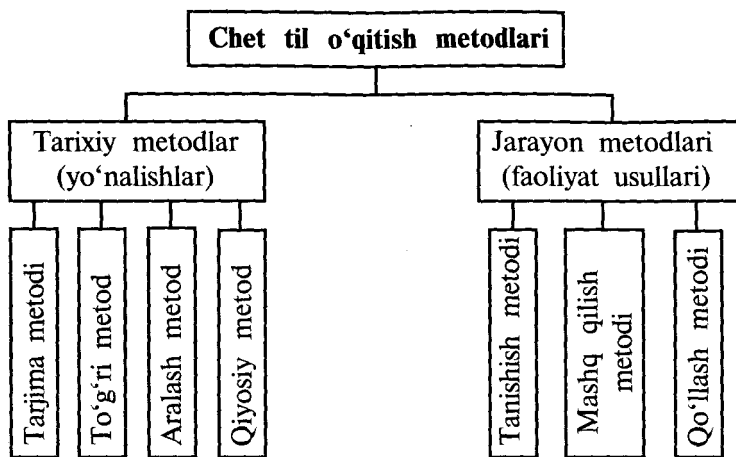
Chet til o‘qitish metodlari

Tarixiy metodlar (yo‘nalishlar)

Tarjima metodi

To‘g‘ri metod

Aralash metod

Qiyosiy metod

Jarayon metodlari (faoliyat usullari)

Tanishish metodi

Mashq qilish metodi

Qo‘llash metodi